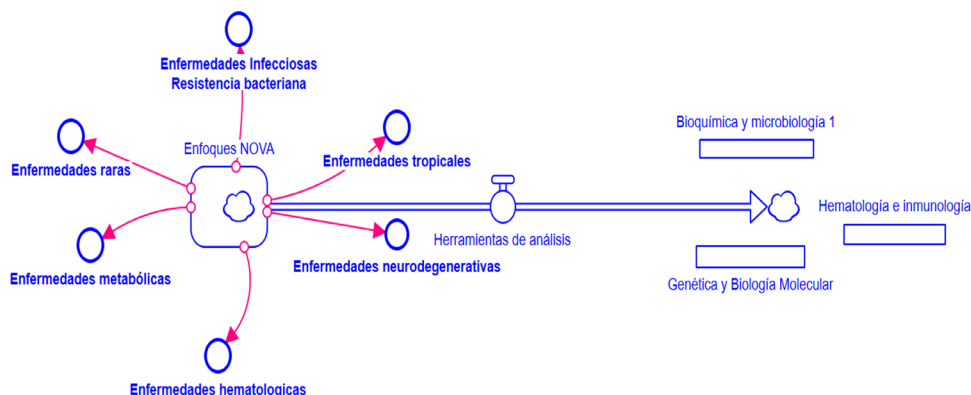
Enfermedades Infecciosas
Resistencia bacteriana

Enfermedades raras

Enfoques NOVA

Enfermedades tropicales

Bioquímica y microbiología 1

Hematología e inmunología

Herramientas de análisis

Enfermedades metabólicas

Enfermedades neurodegenerativas

Genética y Biología Molecular

Enfermedades hematologicas